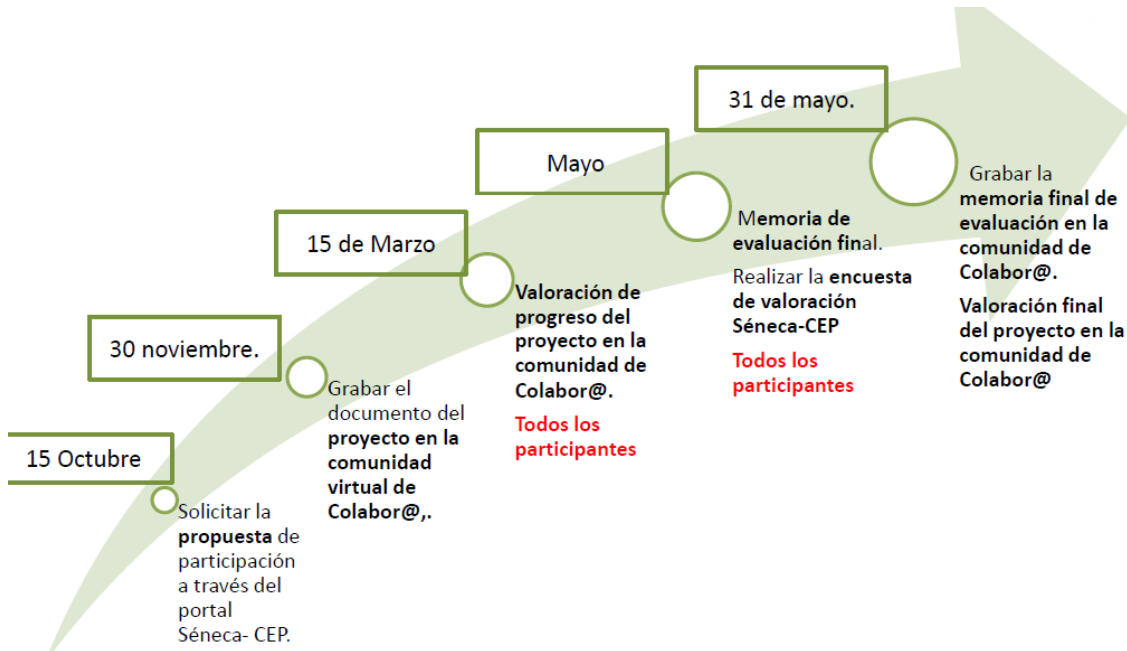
15 Octubre

Solicitar la propuesta de participación a través del portal Séneca- CEP.

30 noviembre.

Grabar el documento del proyecto en la comunidad virtual de Colabor@,.

15 de Marzo

Valoración de progreso del proyecto en la comunidad de Colabor@.

Todos los participantes

Mayo

Memoria de evaluación final.

Realizar la encuesta de valoración Séneca-CEP

Todos los participantes

31 de mayo.

Grabar la memoria final de evaluación en la comunidad de Colabor@.

Valoración final del proyecto en la comunidad de Colabor@